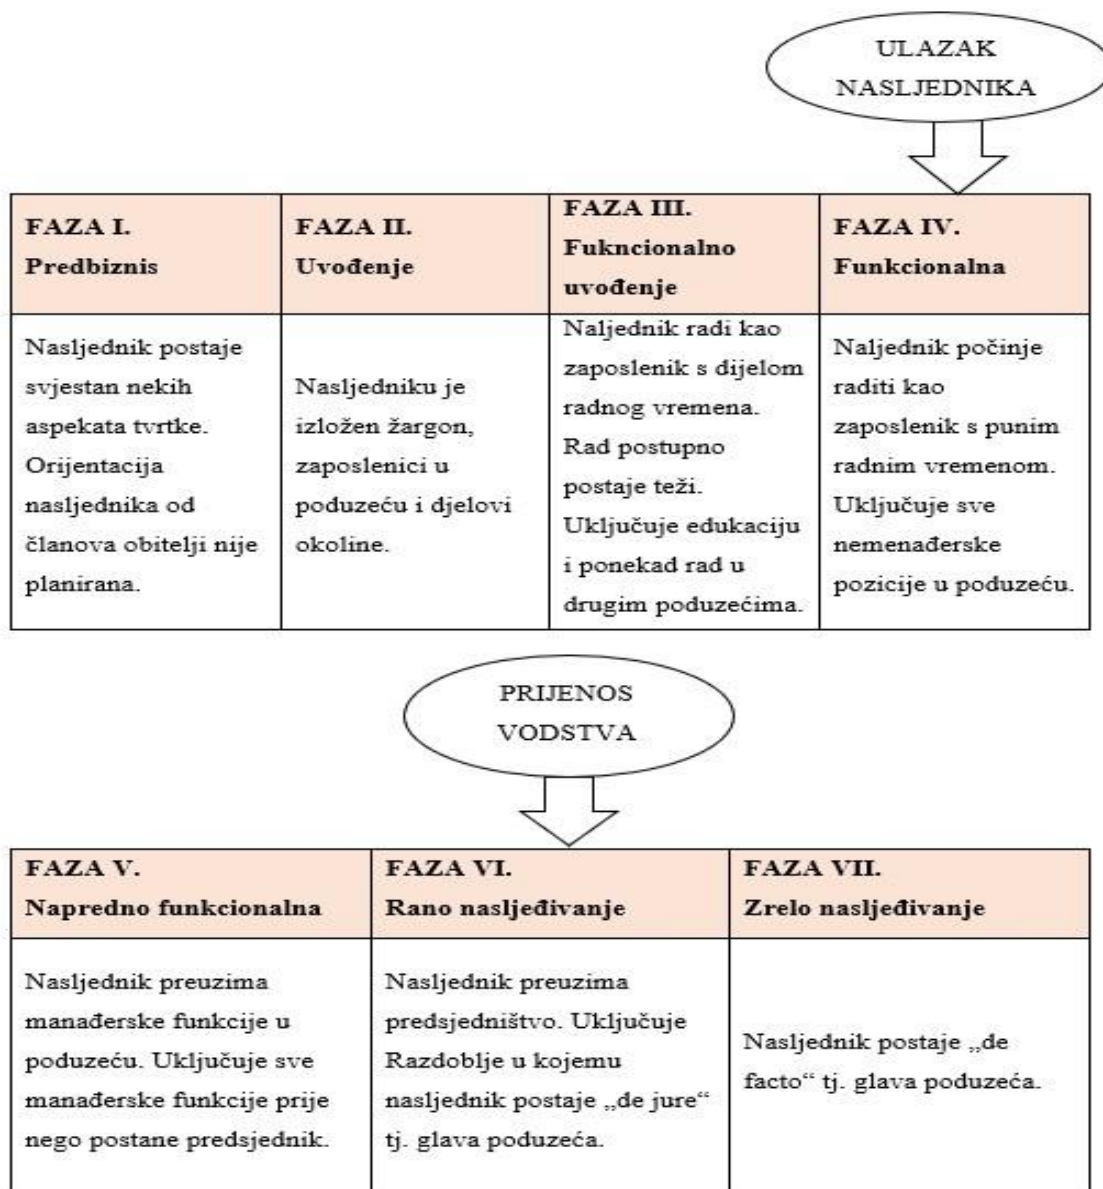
ULAZAK NASLJEDNIKA

| FAZA I. Predbiznis | FAZA II. Uvođenje | FAZA III. Fuknciionalno uvođenje | FAZA IV. Funkcionalna |
|---|---|---|---|
| Nasljednik postaje svjestan nekih aspekata tvrtke. Orijentacija nasljednika od članova obitelji nije planirana. | Nasljedniku je izložen žargon, zaposlenici u poduzeću i djelovi okoline. | Naljednik radi kao zaposlenik s dijelom radnog vremena. Rad postupno postaje teži. Uključuje edukaciju i ponekad rad u drugim poduzećima. | Naljednik počinje raditi kao zaposlenik s punim radnim vremenom. Uključuje sve nemenađerske pozicije u poduzeću. |

PRIJENOS VODSTVA

| FAZA V. Napredno funkcionalna | FAZA VI. Rano nasljeđivanje | FAZA VII. Zrelo nasljeđivanje |
|---|---|---|
| Nasljednik preuzima manađerske funkcije u poduzeću. Uključuje sve manađerske funkcije prije nego postane predsjednik. | Nasljednik preuzima predsjedništvo. Uključuje Razdoblje u kojemu nasljednik postaje „de jure" tj. glava poduzeća. | Nasljednik postaje „de facto" tj. glava poduzeća. |